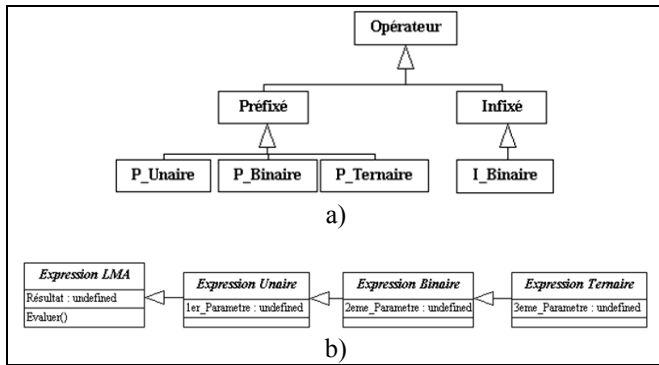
Opérateur

Préfixé

Infixé

P_Unaire

P_Binaire

P_Ternaire

I_Binaire

a)

Expression LMA

Résultat : undefined

Evaluer()

Expression Unaire

1er_Parametre : undefined

Expression Binaire

2eme_Parametre : undefined

Expression Ternaire

3eme_Parametre : undefined

b)